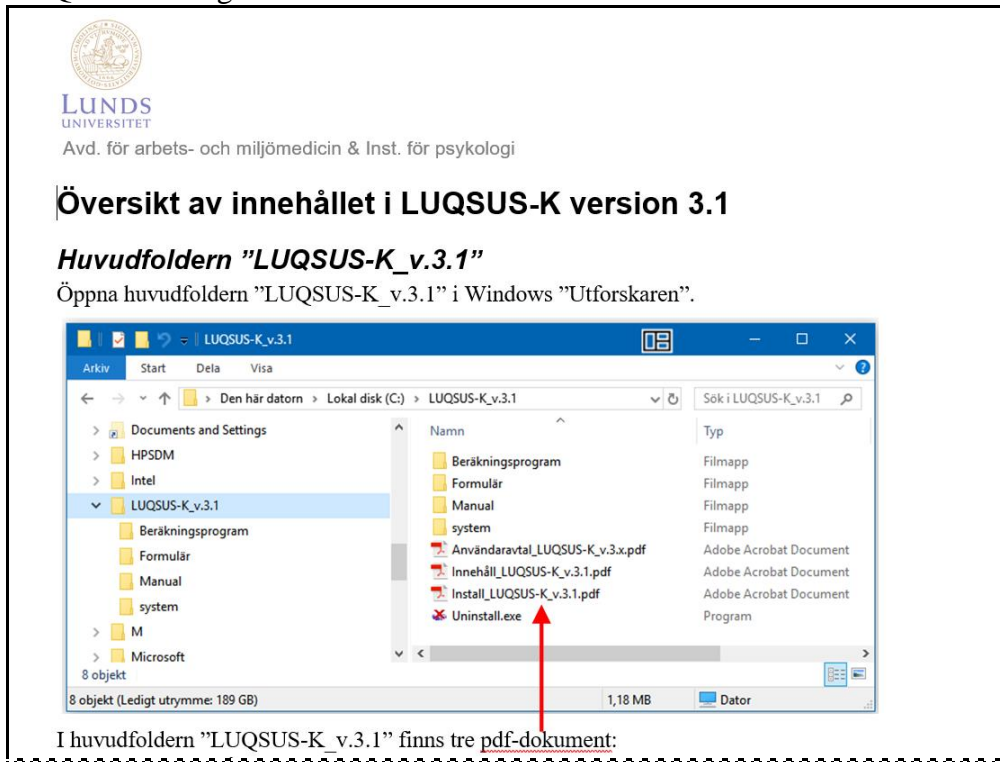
LUNDS
UNIVERSITET
Avd. för arbets- och miljömedicin & Inst. för psykologi

Översikt av innehållet i LUQSUS-K version 3.1

Huvudfoldern "LUQSUS-K_v.3.1"

Öppna huvudfoldern "LUQSUS-K_v.3.1" i Windows "Utforskaren".

LUQSUS-K_v.3.1

Arkiv Start Dela Visa

Den här datorn > Lokal disk (C:) > LUQSUS-K_v.3.1

Sök i LUQSUS-K_v.3.1

Documents and Settings
HPSDM
Intel
LUQSUS-K_v.3.1
Beräkningsprogram
Formulär
Manual
system
M
Microsoft

| Namn | Typ |
|---|---|
| Beräkningsprogram | Filmapp |
| Formulär | Filmapp |
| Manual | Filmapp |
| system | Filmapp |
| Användaravtal_LUQSUS-K_v.3.x.pdf | Adobe Acrobat Document |
| Innehåll_LUQSUS-K_v.3.1.pdf | Adobe Acrobat Document |
| Install_LUQSUS-K_v.3.1.pdf | Adobe Acrobat Document |
| Uninstall.exe | Program |

8 objekt

8 objekt (Ledigt utrymme: 189 GB) 1,18 MB Dator

I huvudfoldern "LUQSUS-K_v.3.1" finns tre pdf-dokument: